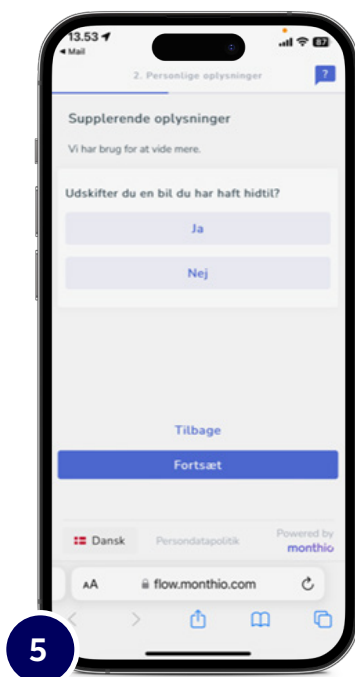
13.53
◂ Mail
87
2. Personlige oplysninger
?

Supplerende oplysninger

Vi har brug for at vide mere.

Udskifter du en bil du har haft hidtil?

Ja

Nej

Tilbage

Fortsæt

Dansk
Persondatapolitik
Powered by
monthio

AA
flow.monthio.com

5